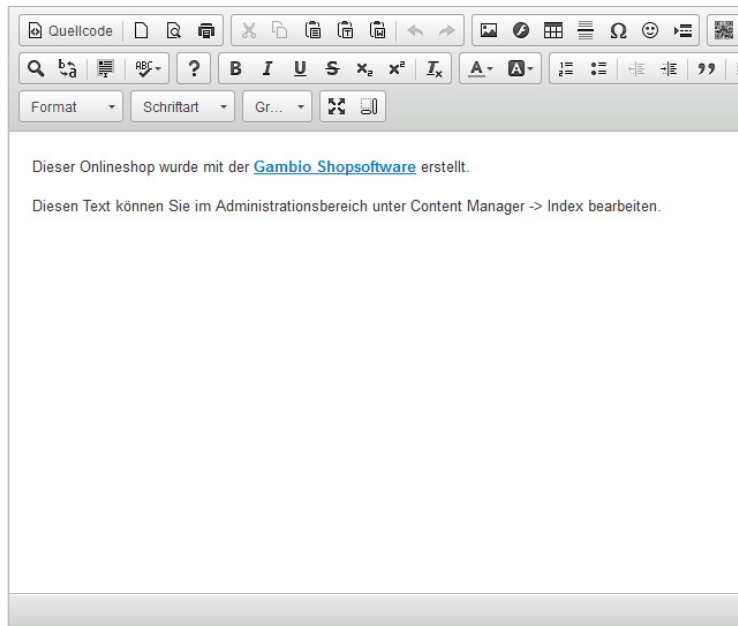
Quellcode

B I U S $x_2$ $x^2$ $I_x$

Format
Schriftart
Gr...

Dieser Onlineshop wurde mit der Gambio Shopsoftware erstellt.

Diesen Text können Sie im Administrationsbereich unter Content Manager -> Index bearbeiten.